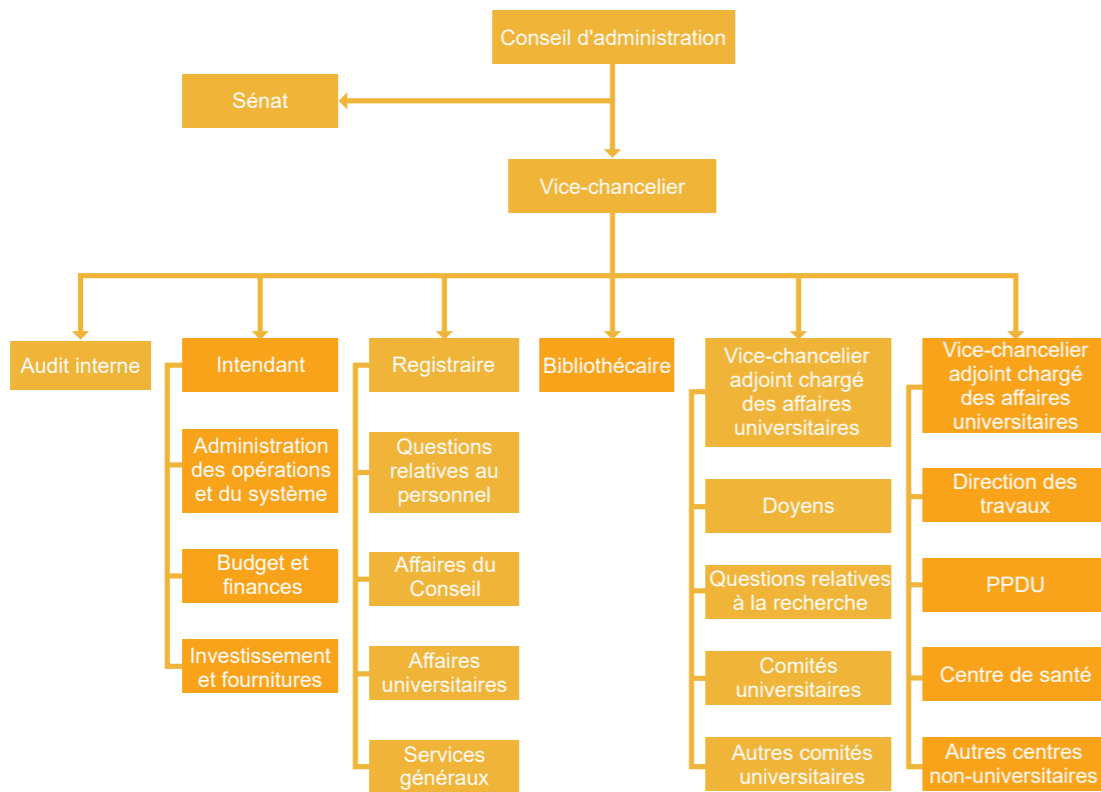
Conseil d'administration

Sénat

Vice-chancelier

Audit interne

Intendant

Administration des opérations et du système

Budget et finances

Investissement et fournitures

Registraire

Questions relatives au personnel

Affaires du Conseil

Affaires universitaires

Services généraux

Bibliothécaire

Vice-chancelier adjoint chargé des affaires universitaires

Doyens

Questions relatives à la recherche

Comités universitaires

Autres comités universitaires

Vice-chancelier adjoint chargé des affaires universitaires

Direction des travaux

PPDU

Centre de santé

Autres centres non-universitaires